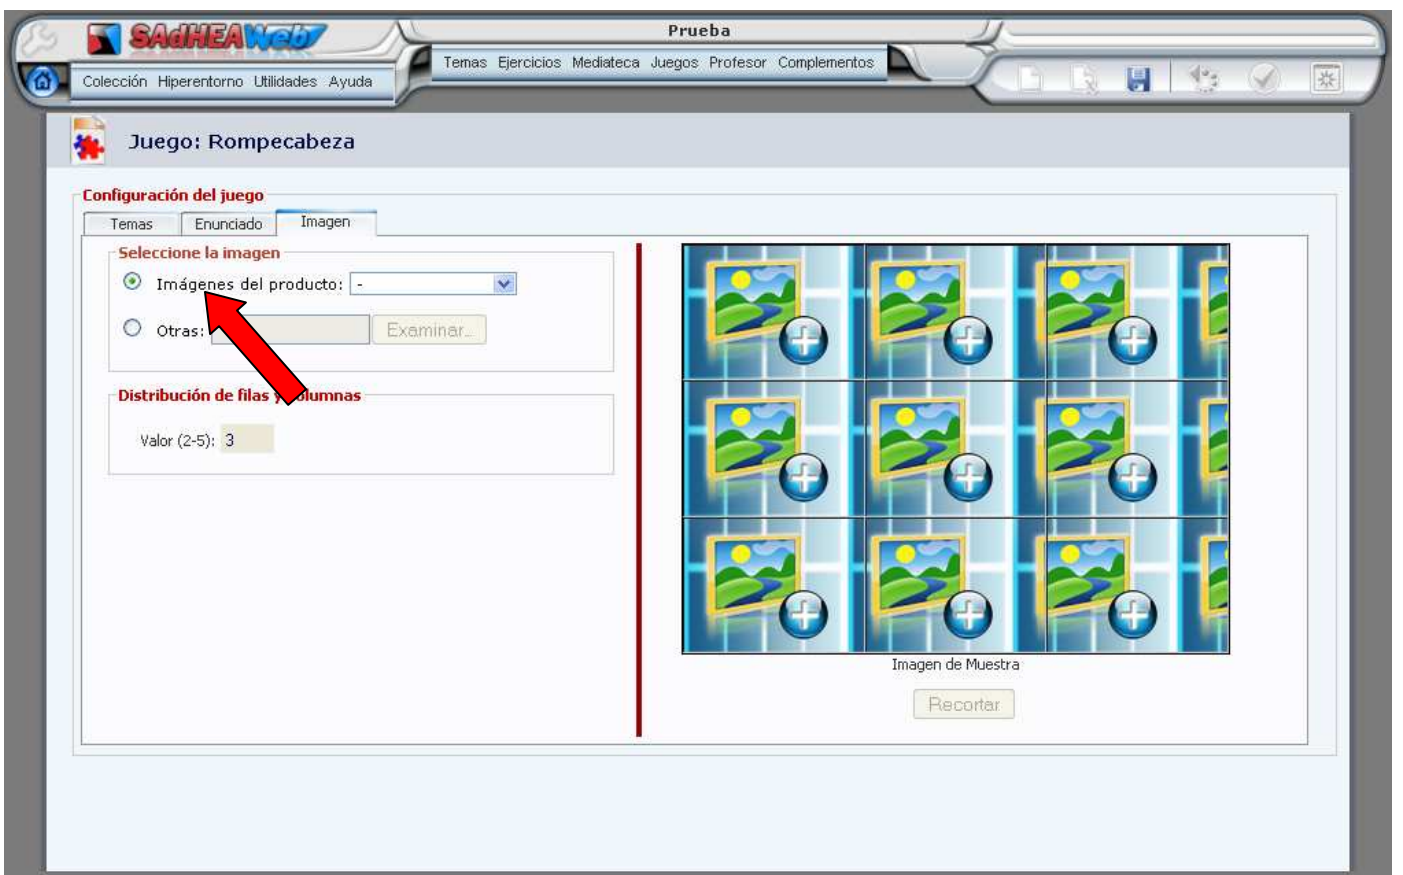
SAdHEAWeb

Prueba

Colección Hiperentorno Utilidades Ayuda

Temas Ejercicios Mediateca Juegos Profesor Complementos

Juego: Rompecabeza

Configuración del juego

Temas Enunciado Imagen

Seleccione la imagen

Imágenes del producto: -

Otras: Examinar...

Distribución de filas y columnas

Valor (2-5): 3

Imagen de Muestra

Recortar